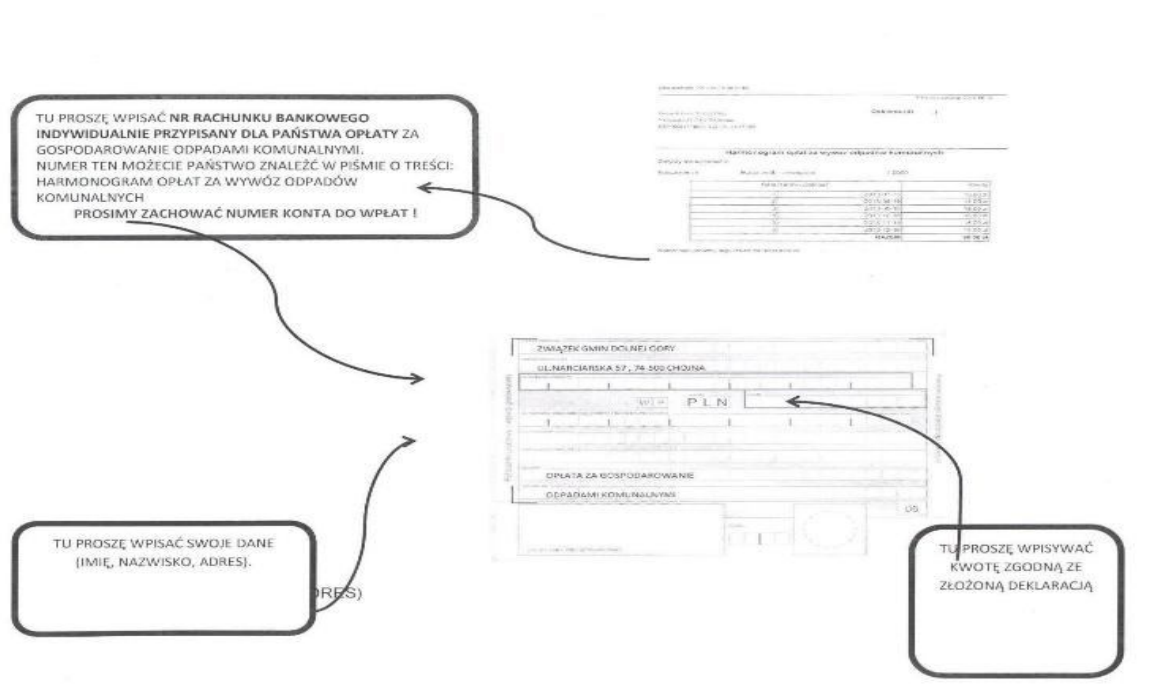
TU PROSZĘ WPISAĆ **NR RACHUNKU BANKOWEGO INDYWIDUALNIE PRZYPISANY DLA PAŃSTWA OPŁATY** ZA GOSPODAROWANIE ODPADAMI KOMUNALNYMI.
NUMER TEN MOŻECIE PAŃSTWO ZNALEŹĆ W PIŚMIE O TREŚCI: HARMONOGRAM OPŁAT ZA WYWÓZ ODPADÓW KOMUNALNYCH
PROSIMY ZACHOWAĆ NUMER KONTA DO WPŁAT !

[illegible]

Harmonogram opłat za wywóz odpadów komunalnych

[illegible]

ZWIĄZEK GMIN DOLNEJ ODRY
UL.NARCIARSKA 57 , 74-500 CHOJNA
P L N
OPŁATA ZA GOSPODAROWANIE
ODPADAMI KOMUNALNYMI

TU PROSZĘ WPISAĆ SWOJE DANE (IMIĘ, NAZWISKO, ADRES).

DRES)

TU PROSZĘ WPISYWAĆ KWOTĘ ZGODNĄ ZE ZŁOŻONĄ DEKLARACJĄ